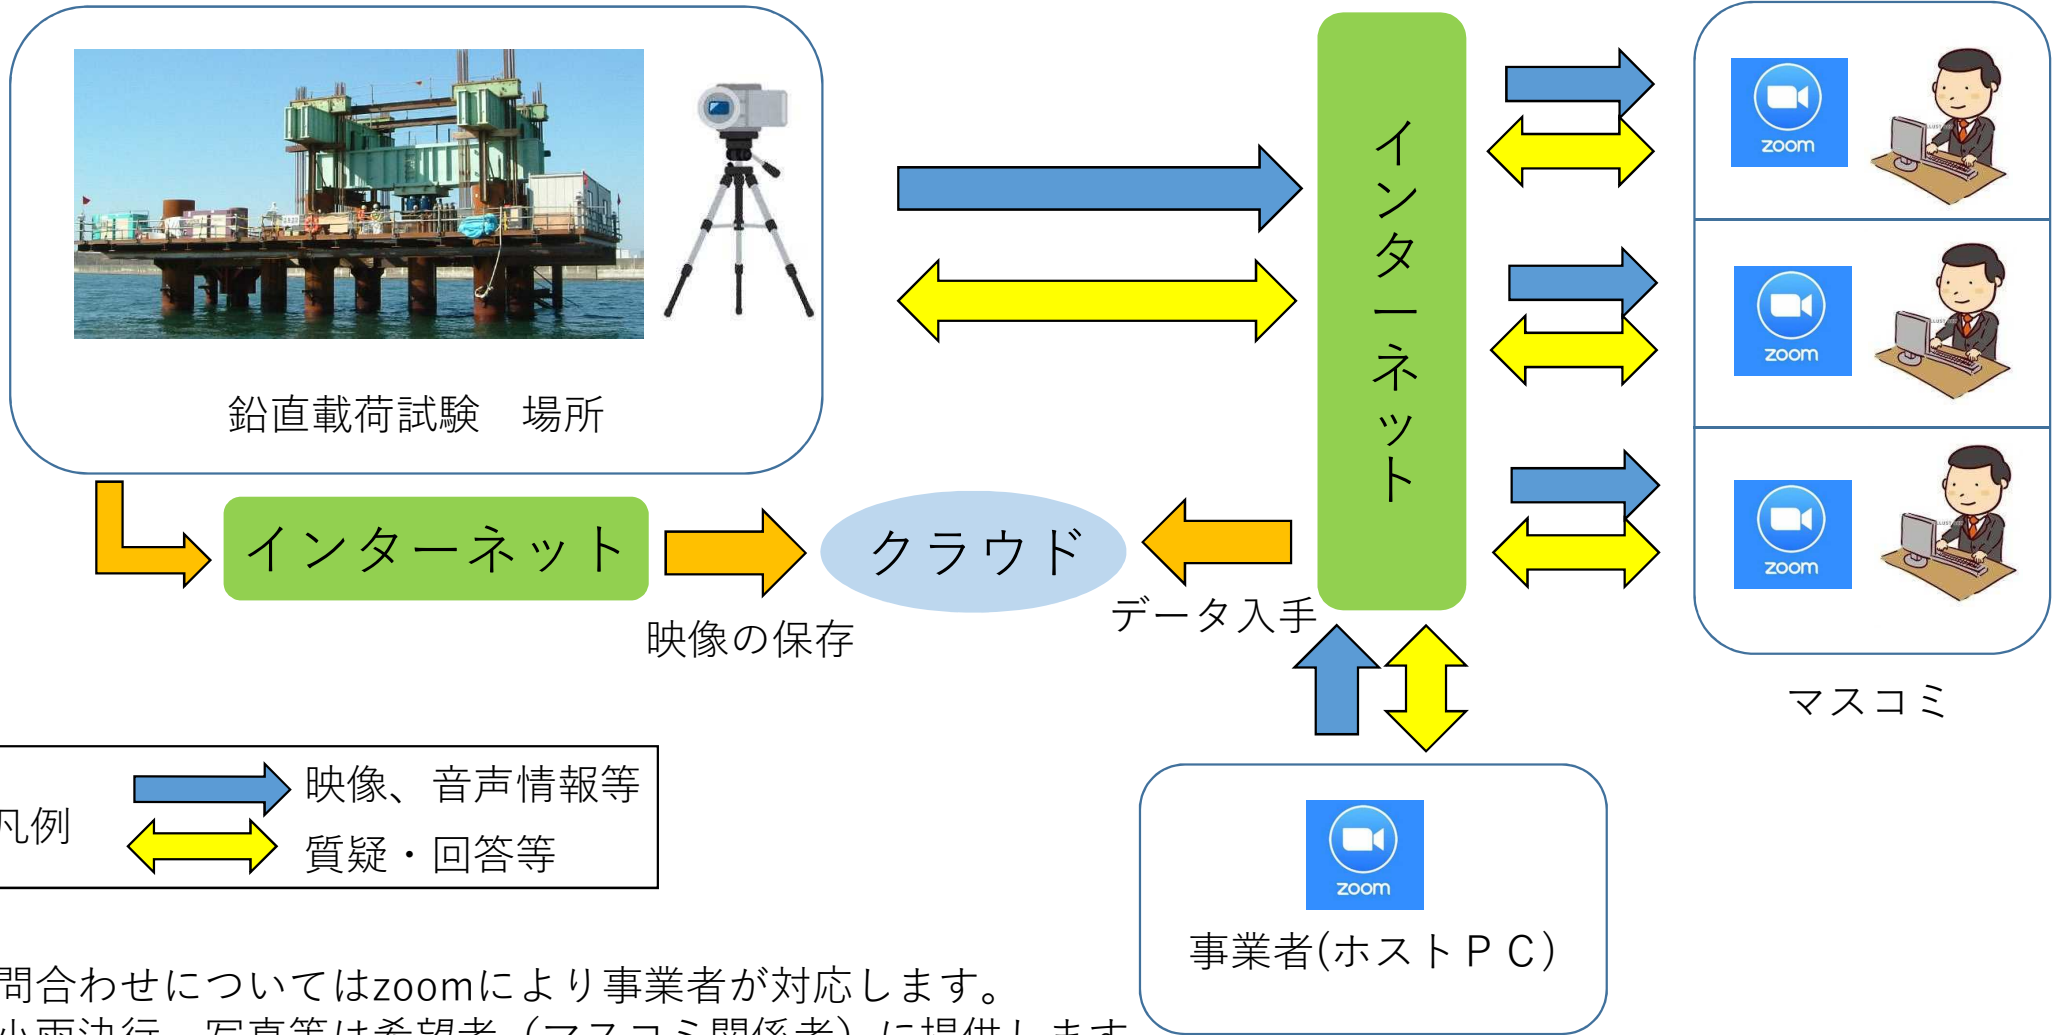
鉛直載荷試験　場所

インターネット

zoom

zoom

zoom

インターネット

クラウド

映像の保存

データ入手

マスコミ

凡例

映像、音声情報等

質疑・回答等

zoom

事業者(ホストＰＣ)

問合わせについてはzoomにより事業者が対応します。

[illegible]